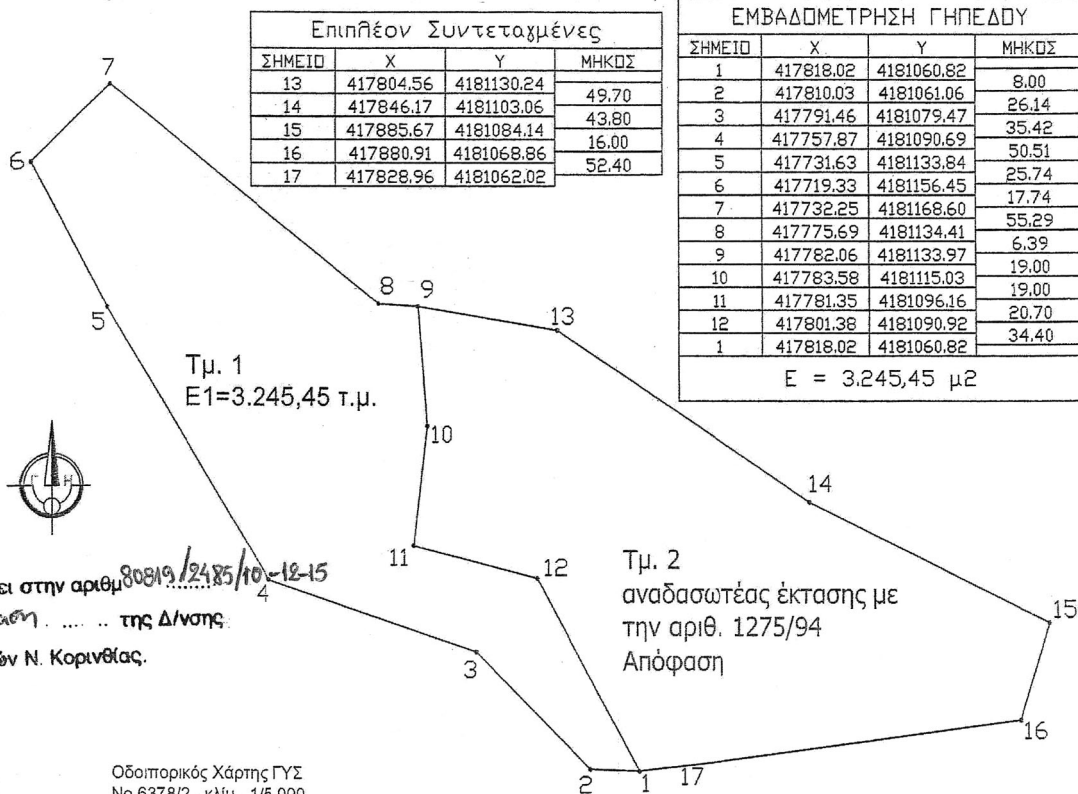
| Επιπλέον Συντεταγμένες | | | |
|---|---|---|---|
| ΣΗΜΕΙΟ | X | Y | ΜΗΚΟΣ |
| 13 | 417804.56 | 4181130.24 | |
| 14 | 417846.17 | 4181103.06 | 49.70 |
| 15 | 417885.67 | 4181084.14 | 43.80 |
| 16 | 417880.91 | 4181068.86 | 16.00 |
| 17 | 417828.96 | 4181062.02 | 52.40 |

| ΕΜΒΑΔΟΜΕΤΡΗΣΗ ΓΗΠΕΔΟΥ | | | |
|---|---|---|---|
| ΣΗΜΕΙΟ | X | Y | ΜΗΚΟΣ |
| 1 | 417818.02 | 4181060.82 | |
| 2 | 417810.03 | 4181061.06 | 8.00 |
| 3 | 417791.46 | 4181079.47 | 26.14 |
| 4 | 417757.87 | 4181090.69 | 35.42 |
| 5 | 417731.63 | 4181133.84 | 50.51 |
| 6 | 417719.33 | 4181156.45 | 25.74 |
| 7 | 417732.25 | 4181168.60 | 17.74 |
| 8 | 417775.69 | 4181134.41 | 55.29 |
| 9 | 417782.06 | 4181133.97 | 6.39 |
| 10 | 417783.58 | 4181115.03 | 19.00 |
| 11 | 417781.35 | 4181096.16 | 19.00 |
| 12 | 417801.38 | 4181090.92 | 20.70 |
| 1 | 417818.02 | 4181060.82 | 34.40 |

E = 3.245,45 μ2

7
6
5
8 9
13
Τμ. 1
E1=3.245,45 τ.μ.
10
14
11
12
Τμ. 2
αναδασωτέας έκτασης με
την αριθ. 1275/94
Απόφαση
15
ει στην αριθμ 80819/2485/10-12-15
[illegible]ση . .... .. της Δ/νσης
ών Ν. Κορινθίας.
4
3
16
2
1
17
Οδοιπορικός Χάρτης ΓΥΣ
Νο 6378/2 κλίμ. 1/5.000